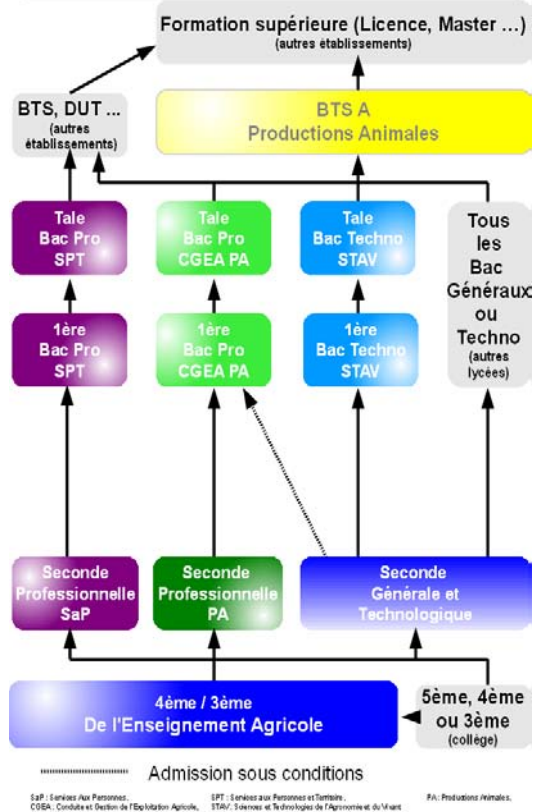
Formation supérieure (Licence, Master ...)
(autres établissements)

BTS, DUT ...
(autres établissements)

BTS A
Productions Animales

Tale
Bac Pro
SPT

Tale
Bac Pro
CGEA PA

Tale
Bac Techno
STAV

Tous
les
Bac
Généraux
ou
Techno
(autres
lycées)

1ère
Bac Pro
SPT

1ère
Bac Pro
CGEA PA

1ère
Bac Techno
STAV

Seconde
Professionnelle
SaP

Seconde
Professionnelle
PA

Seconde
Générale et
Technologique

4ème / 3ème
De l'Enseignement Agricole

5ème, 4ème
ou 3ème
(collège)

Admission sous conditions

SaP : Services Aux Personnes.
CGEA : Conduite et Gestion de l'Exploitation Agricole,

SPT : Services aux Personnes et Territoire.
STAV : Sciences et Technologies de l'Agronomie et du Vivant

PA : Productions Animales.